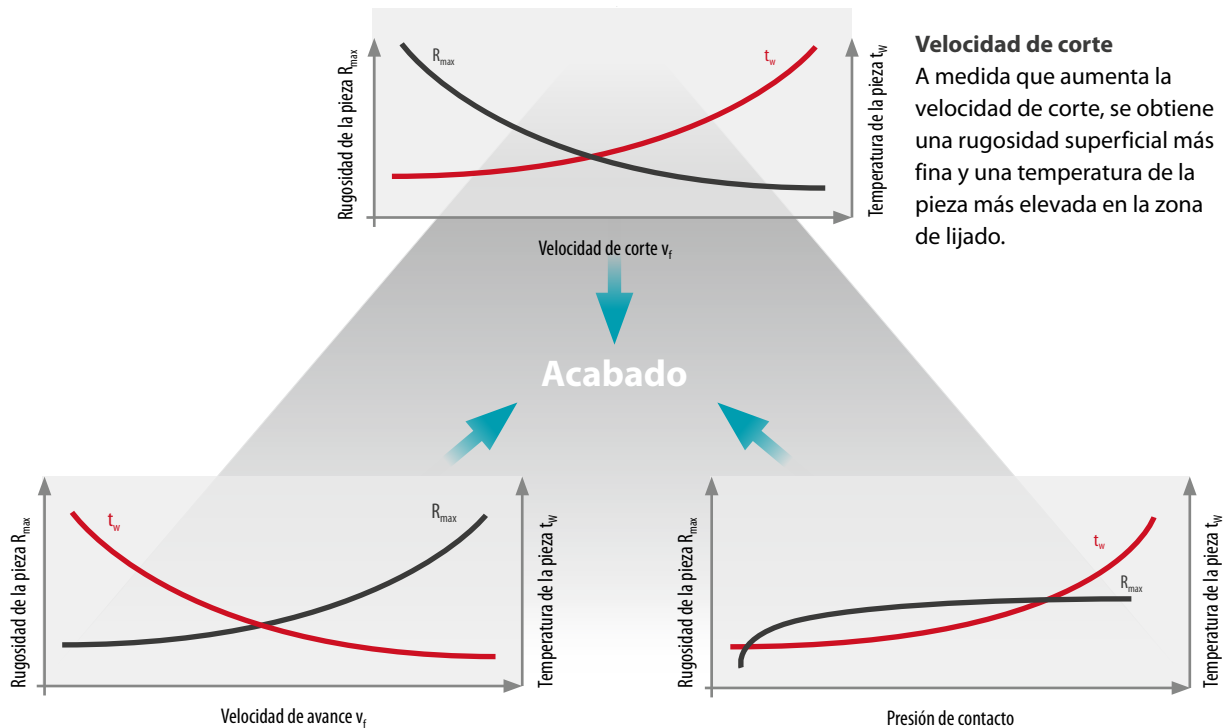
Rugosidad de la pieza $R_{max}$

$R_{max}$

$t_w$

Temperatura de la pieza $t_W$

Velocidad de corte $v_f$

**Velocidad de corte**
A medida que aumenta la velocidad de corte, se obtiene una rugosidad superficial más fina y una temperatura de la pieza más elevada en la zona de lijado.

Acabado

Rugosidad de la pieza $R_{max}$

$t_w$

$R_{max}$

Temperatura de la pieza $t_W$

Velocidad de avance $v_f$

Rugosidad de la pieza $R_{max}$

$t_w$

$R_{max}$

Temperatura de la pieza $t_W$

Presión de contacto